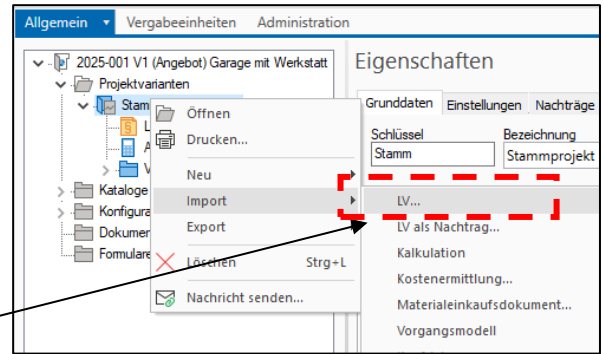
Allgemein ▾ Vergabeeinheiten Administration

2025-001 V1 (Angebot) Garage mit Werkstatt
Projektvarianten
Stam
L
A
V
Kataloge
Konfigura
Dokumen
Formulare

Öffnen
Drucken...
Neu
Import
Export
Löschen Strg+L
Nachricht senden...

Eigenschaften
Grunddaten Einstellungen Nachträge
Schlüssel
Stamm
Bezeichnung
Stammprojekt

LV...
LV als Nachtrag...
Kalkulation
Kostenermittlung...
Materialeinkaufsdokument...
Vorgangsmodell